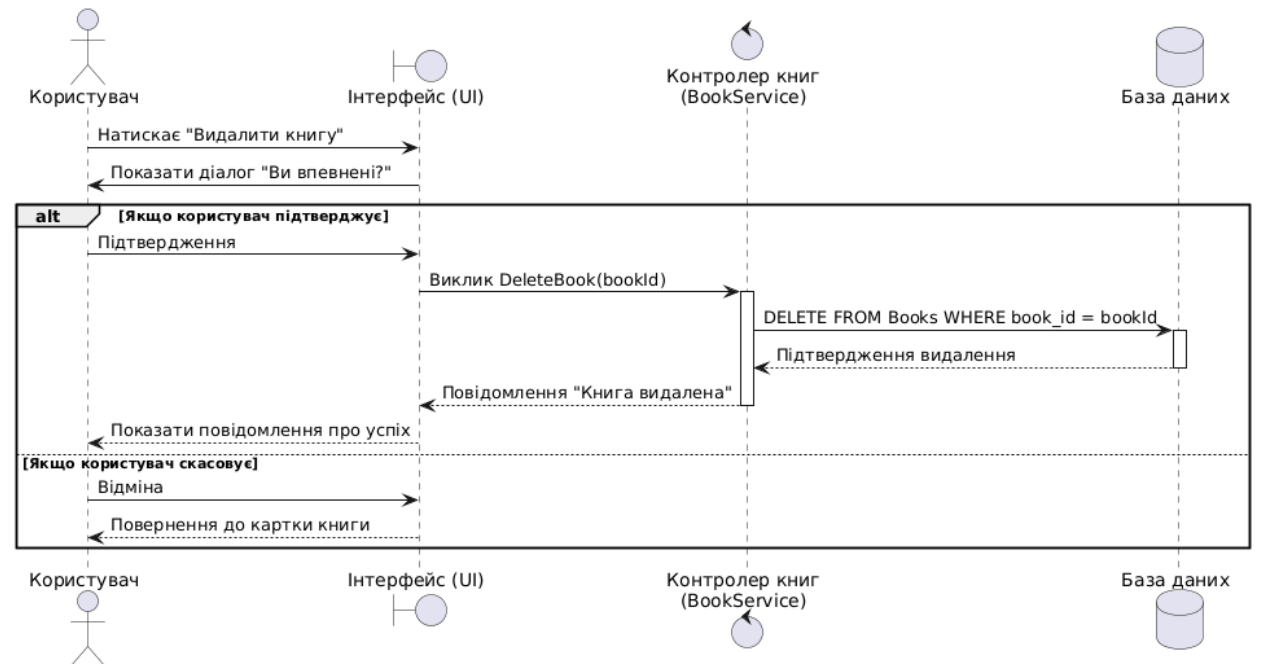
Користувач

Інтерфейс (UI)

Контролер книг (BookService)

База даних

Натискає "Видалити книгу"

Показати діалог "Ви впевнені?"

alt [Якщо користувач підтверджує]

Підтвердження

Виклик DeleteBook(bookId)

DELETE FROM Books WHERE book_id = bookId

Підтвердження видалення

Повідомлення "Книга видалена"

Показати повідомлення про успіх

[Якщо користувач скасовує]

Відміна

Повернення до картки книги

Користувач

Інтерфейс (UI)

Контролер книг (BookService)

База даних